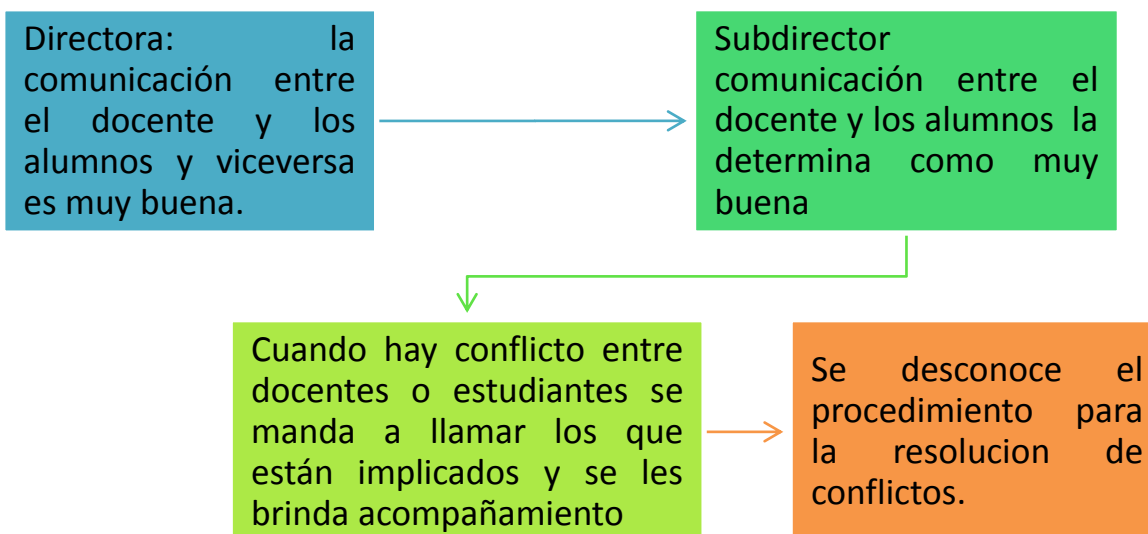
Directora: la comunicación entre el docente y los alumnos y viceversa es muy buena.

Subdirector comunicación entre el docente y los alumnos la determina como muy buena

Cuando hay conflicto entre docentes o estudiantes se manda a llamar los que están implicados y se les brinda acompañamiento

Se desconoce el procedimiento para la resolucion de conflictos.